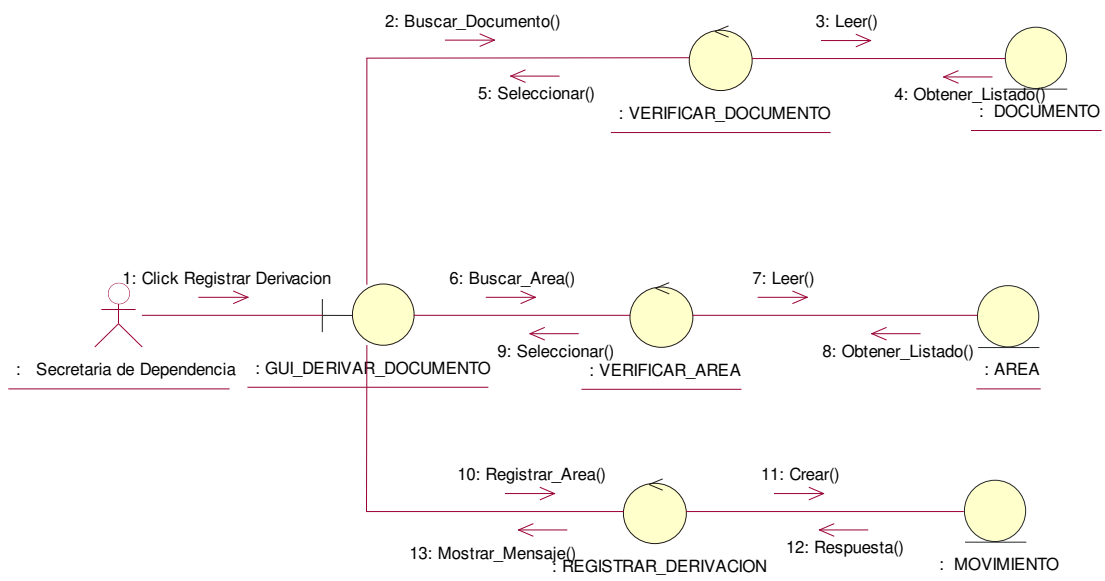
2: Buscar_Documento()

3: Leer()

5: Seleccionar()

4: Obtener_Listado()

: VERIFICAR_DOCUMENTO

: DOCUMENTO

1: Click Registrar Derivacion

6: Buscar_Area()

7: Leer()

9: Seleccionar()

8: Obtener_Listado()

: Secretaria de Dependencia

: GUI_DERIVAR_DOCUMENTO

: VERIFICAR_AREA

: AREA

10: Registrar_Area()

11: Crear()

12: Respuesta()

13: Mostrar_Mensaje()

: REGISTRAR_DERIVACION

: MOVIMIENTO